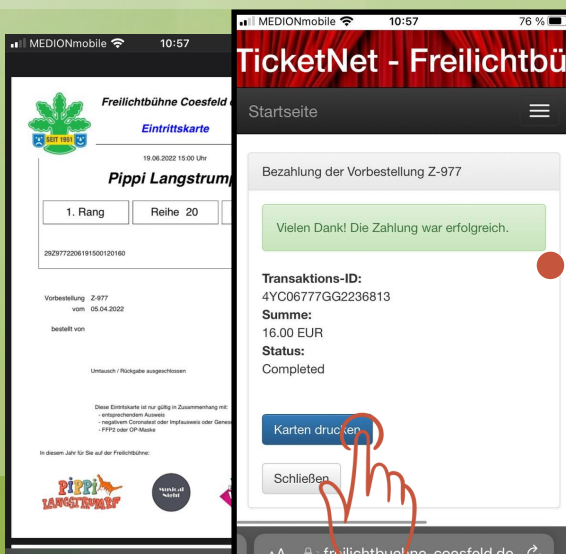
MEDIONmobile 10:57

SEIT 1951

Freilichtbühne Coesfeld

Eintrittskarte

19.06.2022 15:00 Uhr

Pippi Langstrump

1. Rang

Reihe 20

29Z9772206191500120160

Vorbestellung Z-977
vom 05.04.2022

bestellt von

Umtausch / Rückgabe ausgeschlossen

Diese Eintrittskarte ist nur gültig in Zusammenhang mit:
- entsprechendem Ausweis
- negativem Coronatest oder Impfausweis oder Genes
- FFP2 oder OP-Maske

In diesem Jahr für Sie auf der Freilichtbühne:

PIPPI LANGSTRUMPF

Musical Nacht

MEDIONmobile 10:57 76 %

TicketNet - Freilichtbü

Startseite

Bezahlung der Vorbestellung Z-977

Vielen Dank! Die Zahlung war erfolgreich.

Transaktions-ID:
4YC06777GG2236813
Summe:
16.00 EUR
Status:
Completed

Karten drucken

Schließen

AA freilichtbuehne-coesfeld.de